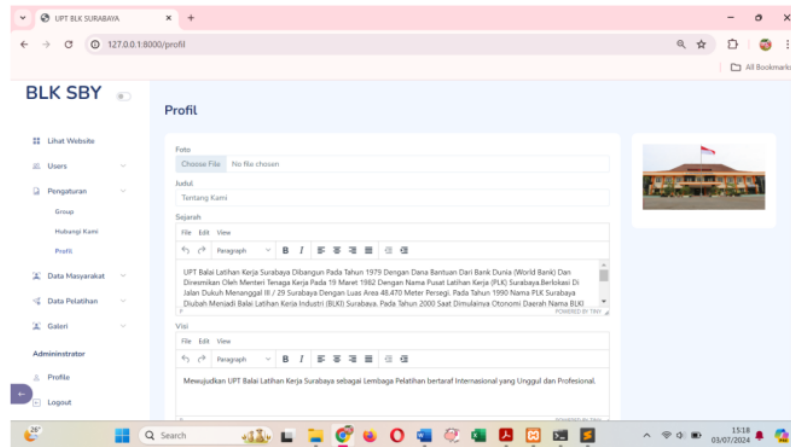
UPT BLK SURABAYA
127.0.0.1:8000/profil
All Bookmarks

BLK SBY

Lihat Website
Users
Pengaturan
Group
Hubungi Kami
Profil
Data Masyarakat
Data Pelatihan
Galeri
Admininstrator
Profile
Logout

Profil

Foto
Choose File No file chosen
Judul
Tentang Kami
Sejarah
File Edit View
Paragraph B I

UPT Balai Latihan Kerja Surabaya Dibangun Pada Tahun 1979 Dengan Dana Bantuan Dari Bank Dunia (World Bank) Dan Diresmikan Oleh Menteri Tenaga Kerja Pada 19 Maret 1982 Dengan Nama Pusat Latihan Kerja (PLK) Surabaya.Berlokasi Di Jalan Dukuh Menanggal III / 29 Surabaya Dengan Luas Area 48.470 Meter Persegi. Pada Tahun 1990 Nama PLK Surabaya Diubah Menjadi Balai Latihan Kerja Industri (BLKI) Surabaya. Pada Tahun 2000 Saat Dimulainya Otonomi Daerah Nama BLKI

POWERED BY TINY

Visi
File Edit View
Paragraph B I

Mewujudkan UPT Balai Latihan Kerja Surabaya sebagai Lembaga Pelatihan bertaraf Internasional yang Unggul dan Profesional.

POWERED BY TINY

26°
Search
15:18
03/07/2024